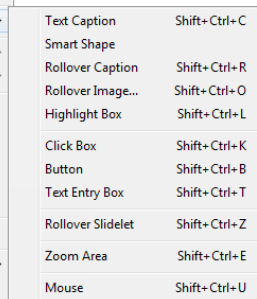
| | |
|---|---|
| Text Caption | Shift+Ctrl+C |
| Smart Shape | |
| Rollover Caption | Shift+Ctrl+R |
| Rollover Image... | Shift+Ctrl+O |
| Highlight Box | Shift+Ctrl+L |
| Click Box | Shift+Ctrl+K |
| Button | Shift+Ctrl+B |
| Text Entry Box | Shift+Ctrl+T |
| Rollover Slidelet | Shift+Ctrl+Z |
| Zoom Area | Shift+Ctrl+E |
| Mouse | Shift+Ctrl+U |